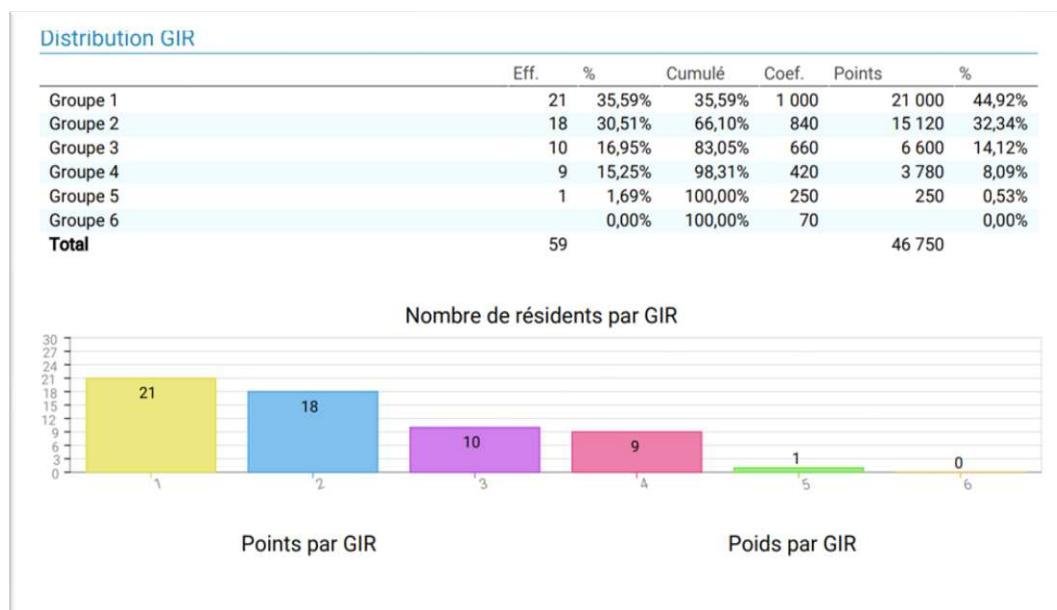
Distribution GIR

| | Eff. | % | Cumulé | Coef. | Points | % |
|---|---|---|---|---|---|---|
| Groupe 1 | 21 | 35,59% | 35,59% | 1 000 | 21 000 | 44,92% |
| Groupe 2 | 18 | 30,51% | 66,10% | 840 | 15 120 | 32,34% |
| Groupe 3 | 10 | 16,95% | 83,05% | 660 | 6 600 | 14,12% |
| Groupe 4 | 9 | 15,25% | 98,31% | 420 | 3 780 | 8,09% |
| Groupe 5 | 1 | 1,69% | 100,00% | 250 | 250 | 0,53% |
| Groupe 6 | | 0,00% | 100,00% | 70 | | 0,00% |
| **Total** | 59 | | | | 46 750 | |

Nombre de résidents par GIR

30
27
24
21
18
15
12
9
6
3
0

21
18
10
9
1
0

1
2
3
4
5
6

Points par GIR

Poids par GIR